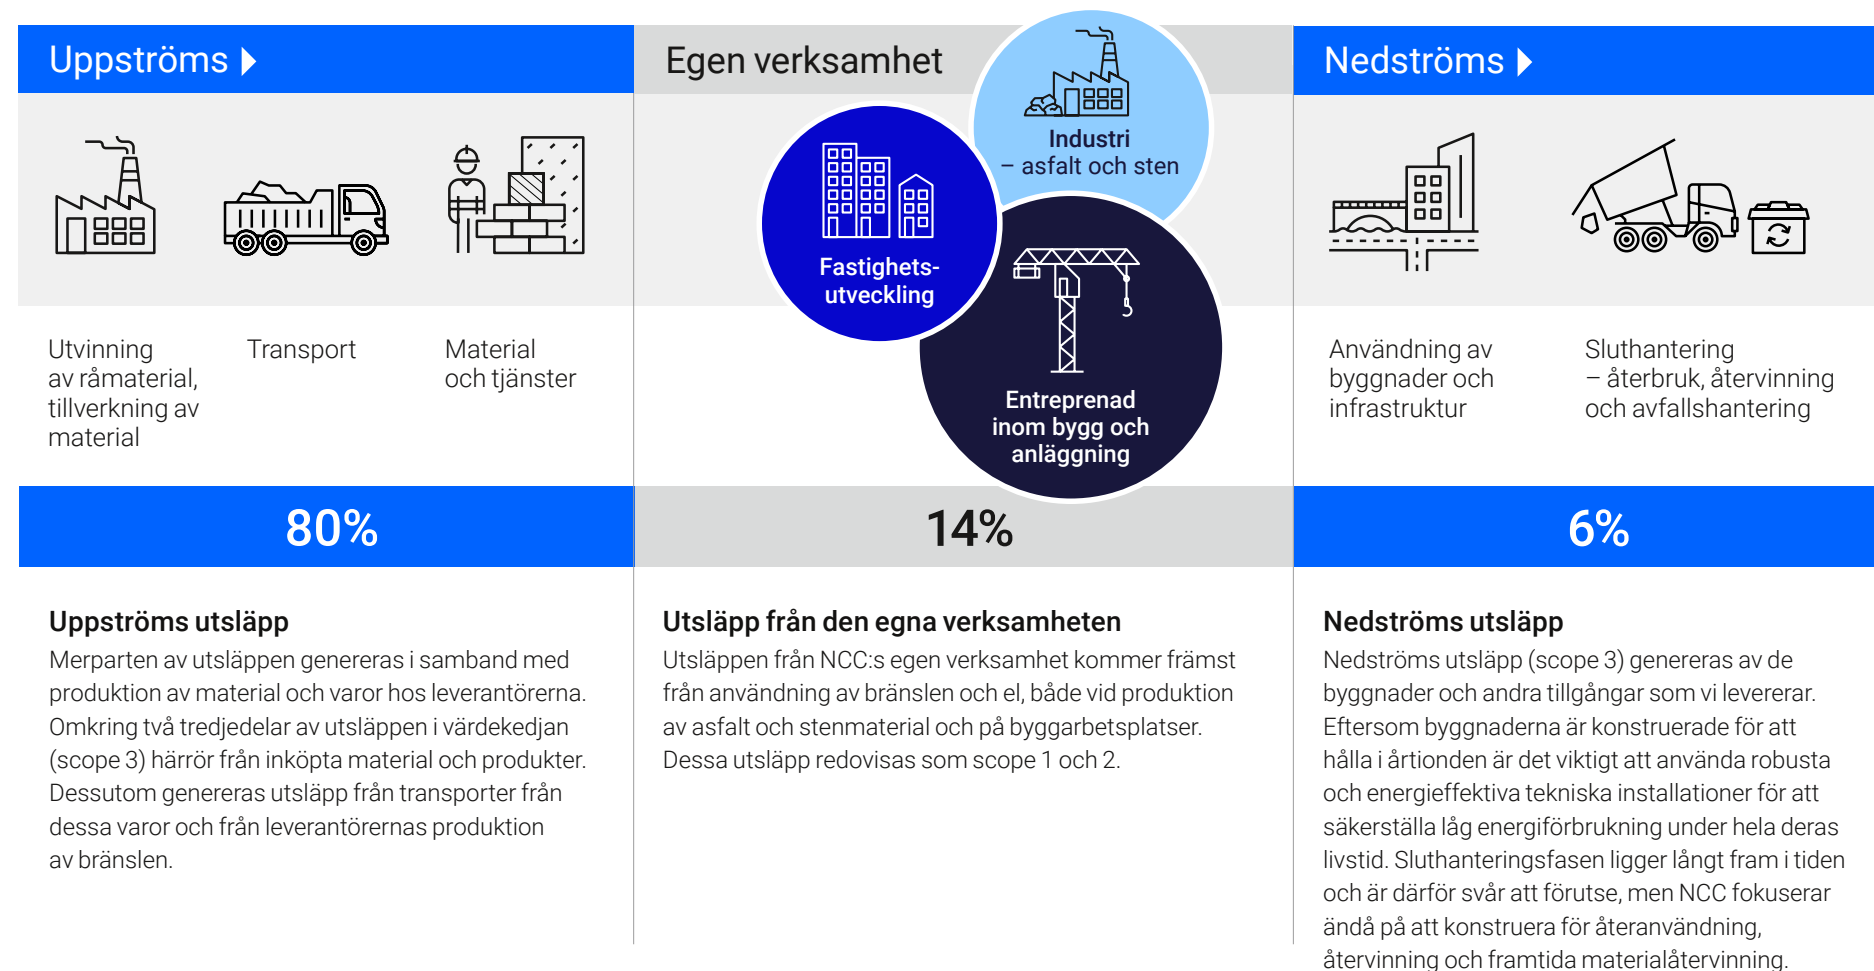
Uppströms

Utvinning av råmaterial, tillverkning av material

Transport

Material och tjänster

80%

Uppströms utsläpp

Merparten av utsläppen genereras i samband med produktion av material och varor hos leverantörerna. Omkring två tredjedelar av utsläppen i värdekedjan (scope 3) härrör från inköpta material och produkter. Dessutom genereras utsläpp från transporter från dessa varor och från leverantörernas produktion av bränslen.

Egen verksamhet

Industri – asfalt och sten

Fastighets-utveckling

Entreprenad inom bygg och anläggning

14%

Utsläpp från den egna verksamheten

Utsläppen från NCC:s egen verksamhet kommer främst från användning av bränslen och el, både vid produktion av asfalt och stenmaterial och på byggarbetsplatser. Dessa utsläpp redovisas som scope 1 och 2.

Nedströms

Användning av byggnader och infrastruktur

Sluthantering – återbruk, återvinning och avfallshantering

6%

Nedströms utsläpp

Nedströms utsläpp (scope 3) genereras av de byggnader och andra tillgångar som vi levererar. Eftersom byggnaderna är konstruerade för att hålla i årtionden är det viktigt att använda robusta och energieffektiva tekniska installationer för att säkerställa låg energiförbrukning under hela deras livstid. Sluthanteringsfasen ligger långt fram i tiden och är därför svår att förutse, men NCC fokuserar ändå på att konstruera för återanvändning, återvinning och framtida materialåtervinning.